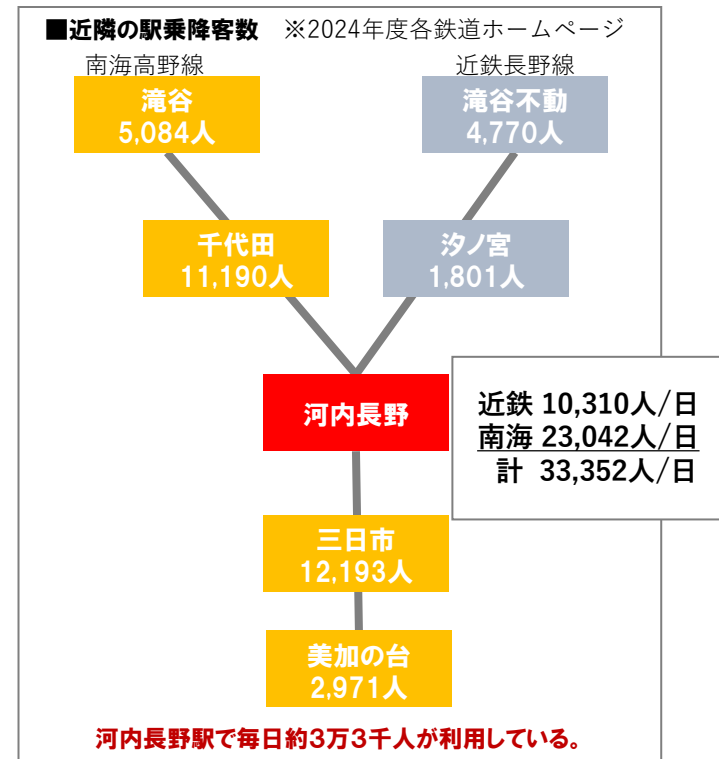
■近隣の駅乗降客数　※2024年度各鉄道ホームページ

南海高野線

近鉄長野線

滝谷
5,084人

滝谷不動
4,770人

千代田
11,190人

汐ノ宮
1,801人

河内長野

近鉄 10,310人/日
南海 23,042人/日
計 33,352人/日

三日市
12,193人

美加の台
2,971人

河内長野駅で毎日約3万3千人が利用している。